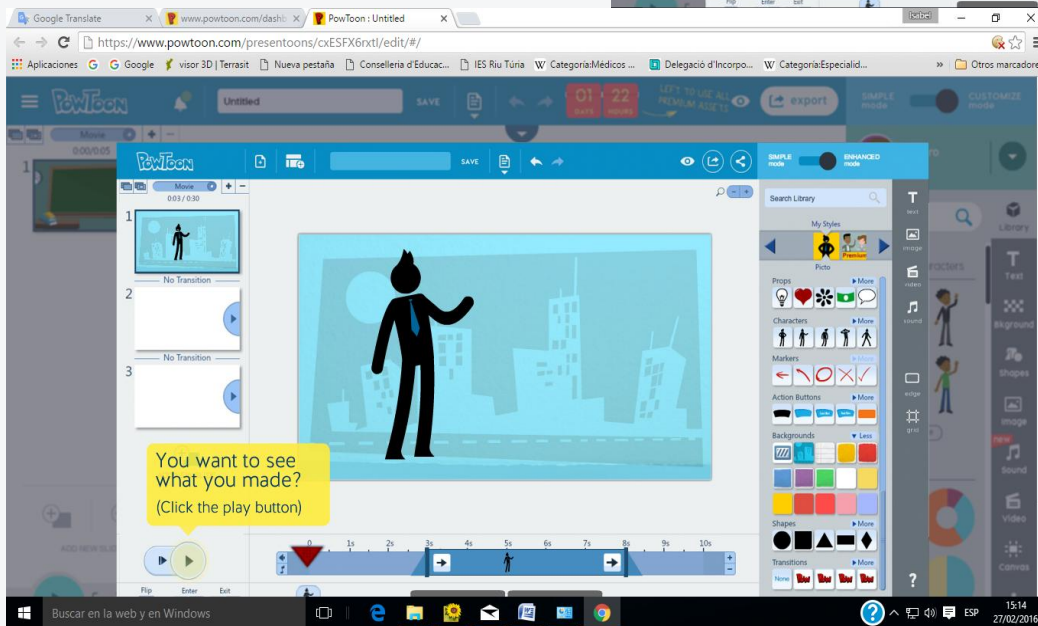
Google Translate
www.powtoon.com/dash
PowToon : Untitled
Isabel
https://www.powtoon.com/presentoons/cxESFX6rxtI/edit/#/
Aplicaciones Google visor 3D | Terrasit Nueva pestaña Conselleria d'Educac... IES Riu Túria Categoría:Medicos ... Delegació d'Incorpo... Categoría:Especialid... » Otros marcadores

PowToon Untitled SAVE 01 DAYS 22 HOURS LEFT TO USE ALL PREMIUM ASSETS export SIMPLE mode CUSTOMIZE mode
Movie 0:00/0:05

PowToon SAVE SIMPLE mode ENHANCED mode
Movie 0:03 / 0:30
1
No Transition
2
No Transition
3

Search Library
My Styles
Premium
Picto
Props More
Characters More
Markers More
Action Buttons More
Backgrounds Less
Shapes More
Transitions More
None

text
image
video
sound
edge
grid

Library
Text
Bkground
Shapes
Image
Sound
Video
Canvas

You want to see what you made?
(Click the play button)

0 1s 2s 3s 4s 5s 6s 7s 8s 9s 10s
Flip Enter Exit
ADD NEW SLIDE

Buscar en la web y en Windows
ESP 15:14 27/02/2016